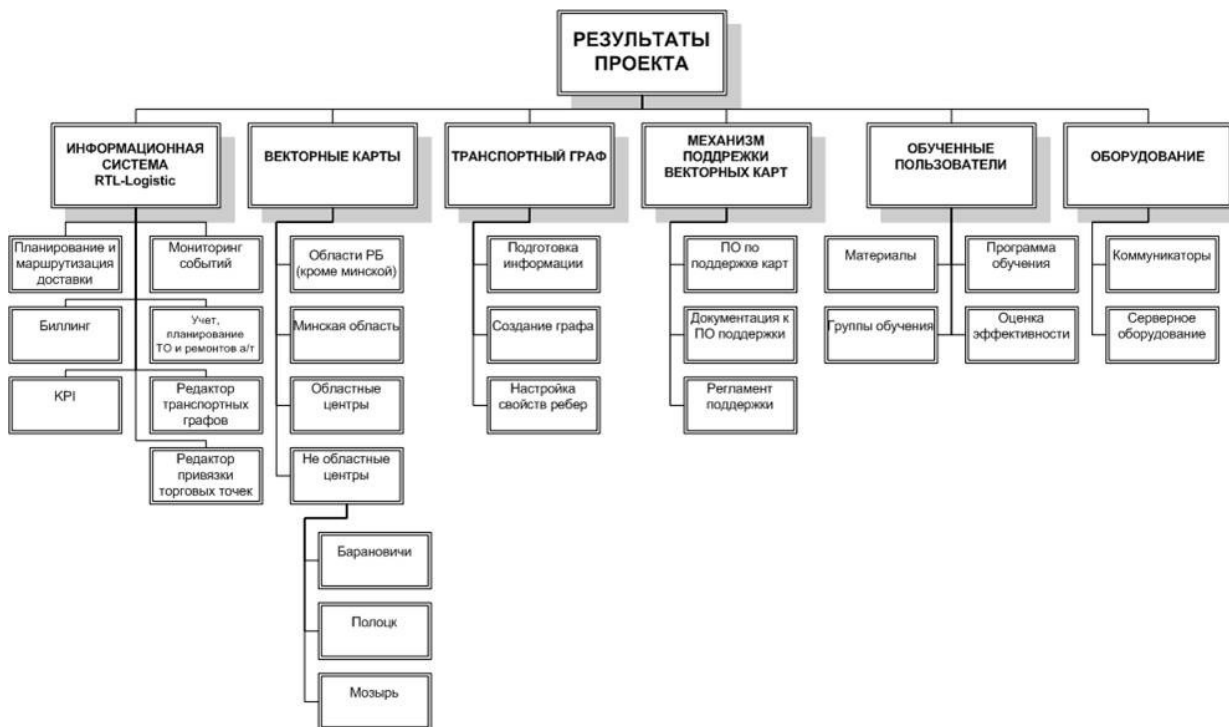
РЕЗУЛЬТАТЫ ПРОЕКТА

ИНФОРМАЦИОННАЯ СИСТЕМА RTL-Logistic

Планирование и маршрутизация доставки

Мониторинг событий

Биллинг

Учет, планирование ТО и ремонтов а/т

KPI

Редактор транспортных графов

Редактор привязки торговых точек

ВЕКТОРНЫЕ КАРТЫ

Области РБ (кроме минской)

Минская область

Областные центры

Не областные центры

Барановичи

Полоцк

Мозырь

ТРАНСПОРТНЫЙ ГРАФ

Подготовка информации

Создание графа

Настройка свойств ребер

МЕХАНИЗМ ПОДДЕРЖКИ ВЕКТОРНЫХ КАРТ

ПО по поддержке карт

Документация к ПО поддержки

Регламент поддержки

ОБУЧЕННЫЕ ПОЛЬЗОВАТЕЛИ

Материалы

Программа обучения

Группы обучения

Оценка эффективности

ОБОРУДОВАНИЕ

Коммуникаторы

Серверное оборудование